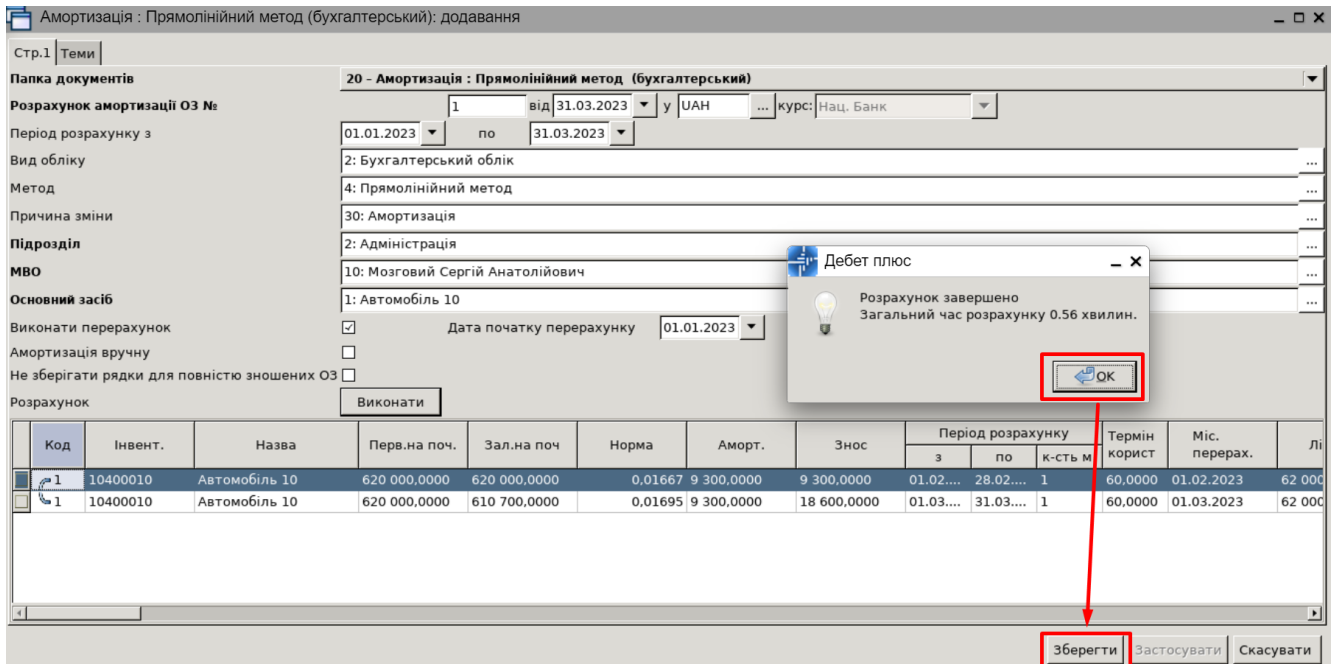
Амортизація : Прямолінійний метод (бухгалтерський): додавання

Стр.1 Теми

Папка документів 20 - Амортизація : Прямолінійний метод (бухгалтерський)

Розрахунок амортизації ОЗ № 1 від 31.03.2023 у UAH ... курс: Нац. Банк

Період розрахунку з 01.01.2023 по 31.03.2023

Вид обліку 2: Бухгалтерський облік

Метод 4: Прямолінійний метод

Причина зміни 30: Амортизація

Підрозділ 2: Адміністрація

МВО 10: Мозговий Сергій Анатолійович

Основний засіб 1: Автомобіль 10

Виконати перерахунок ☑ Дата початку перерахунку 01.01.2023

Амортизація вручну

Не зберігати рядки для повністю зношених ОЗ

Розрахунок Виконати

Дебет плюс

Розрахунок завершено
Загальний час розрахунку 0.56 хвилин.

OK

| Код | Інвент. | Назва | Перв.на поч. | Зал.на поч | Норма | Аморт. | Знос | Період розрахунку з | по | к-сть м | Термін корист | Міс. перерах. | Лі |
|---|---|---|---|---|---|---|---|---|---|---|---|---|---|
| 1 | 10400010 | Автомобіль 10 | 620 000,0000 | 620 000,0000 | 0,01667 | 9 300,0000 | 9 300,0000 | 01.02.... | 28.02.... | 1 | 60,0000 | 01.02.2023 | 62 000 |
| 1 | 10400010 | Автомобіль 10 | 620 000,0000 | 610 700,0000 | 0,01695 | 9 300,0000 | 18 600,0000 | 01.03.... | 31.03.... | 1 | 60,0000 | 01.03.2023 | 62 000 |

Зберегти Застосувати Скасувати